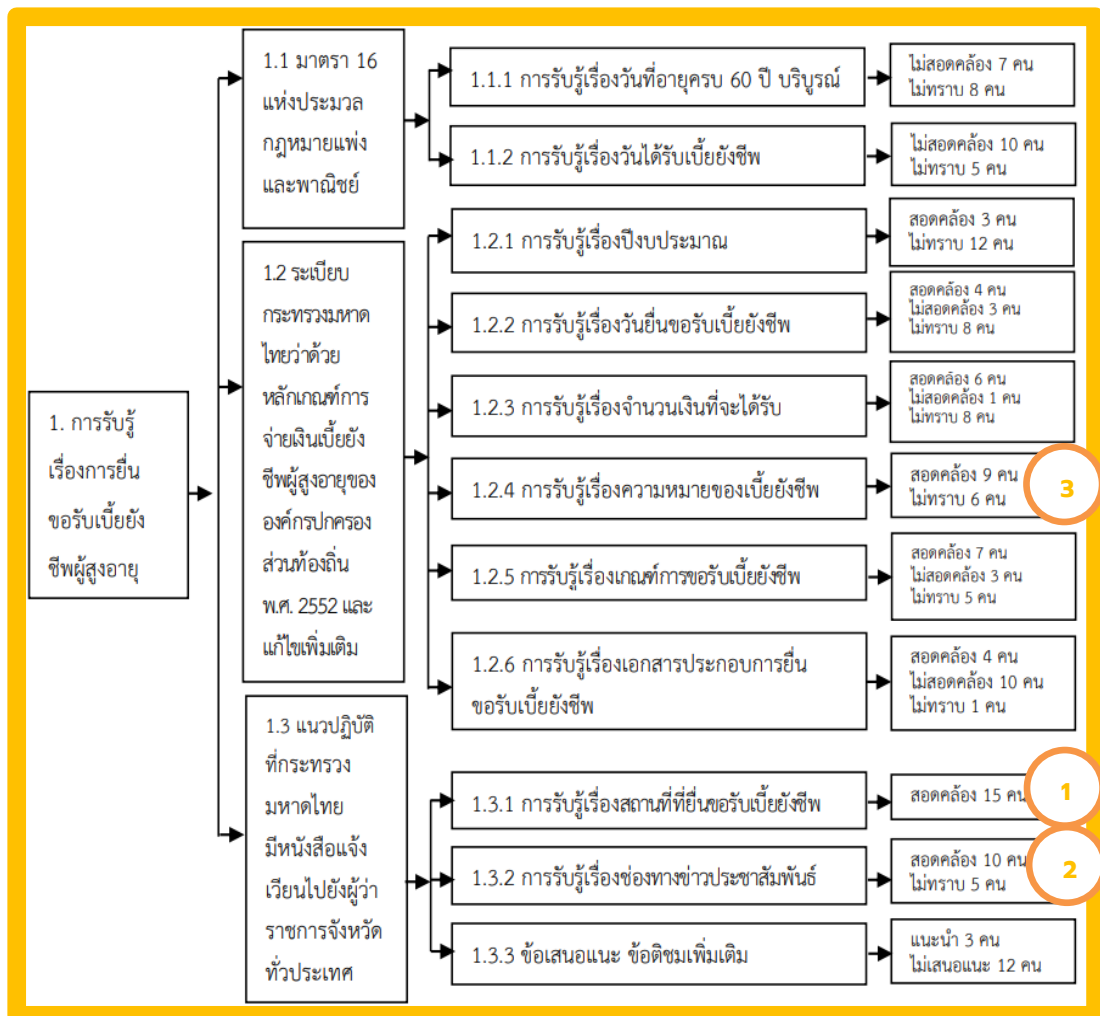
1. การรับรู้เรื่องการยื่นขอรับเบี้ยยังชีพผู้สูงอายุ

1.1 มาตรา 16 แห่งประมวลกฎหมายแพ่งและพาณิชย์

1.1.1 การรับรู้เรื่องวันที่อายุครบ 60 ปี บริบูรณ์

ไม่สอดคล้อง 7 คน
ไม่ทราบ 8 คน

1.1.2 การรับรู้เรื่องวันได้รับเบี้ยยังชีพ

ไม่สอดคล้อง 10 คน
ไม่ทราบ 5 คน

1.2 ระเบียบกระทรวงมหาดไทยว่าด้วยหลักเกณฑ์การจ่ายเงินเบี้ยยังชีพผู้สูงอายุขององค์กรปกครองส่วนท้องถิ่น พ.ศ. 2552 และแก้ไขเพิ่มเติม

1.2.1 การรับรู้เรื่องปีงบประมาณ

สอดคล้อง 3 คน
ไม่ทราบ 12 คน

1.2.2 การรับรู้เรื่องวันยื่นขอรับเบี้ยยังชีพ

สอดคล้อง 4 คน
ไม่สอดคล้อง 3 คน
ไม่ทราบ 8 คน

1.2.3 การรับรู้เรื่องจำนวนเงินที่จะได้รับ

สอดคล้อง 6 คน
ไม่สอดคล้อง 1 คน
ไม่ทราบ 8 คน

1.2.4 การรับรู้เรื่องความหมายของเบี้ยยังชีพ

สอดคล้อง 9 คน
ไม่ทราบ 6 คน

3

1.2.5 การรับรู้เรื่องเกณฑ์การขอรับเบี้ยยังชีพ

สอดคล้อง 7 คน
ไม่สอดคล้อง 3 คน
ไม่ทราบ 5 คน

1.2.6 การรับรู้เรื่องเอกสารประกอบการยื่นขอรับเบี้ยยังชีพ

สอดคล้อง 4 คน
ไม่สอดคล้อง 10 คน
ไม่ทราบ 1 คน

1.3 แนวปฏิบัติที่กระทรวงมหาดไทยมีหนังสือแจ้งเวียนไปยังผู้ว่าราชการจังหวัดทั่วประเทศ

1.3.1 การรับรู้เรื่องสถานที่ที่ยื่นขอรับเบี้ยยังชีพ

สอดคล้อง 15 คน

1

1.3.2 การรับรู้เรื่องช่องทางข่าวประชาสัมพันธ์

สอดคล้อง 10 คน
ไม่ทราบ 5 คน

2

1.3.3 ข้อเสนอแนะ ข้อติชมเพิ่มเติม

แนะนำ 3 คน
ไม่เสนอแนะ 12 คน